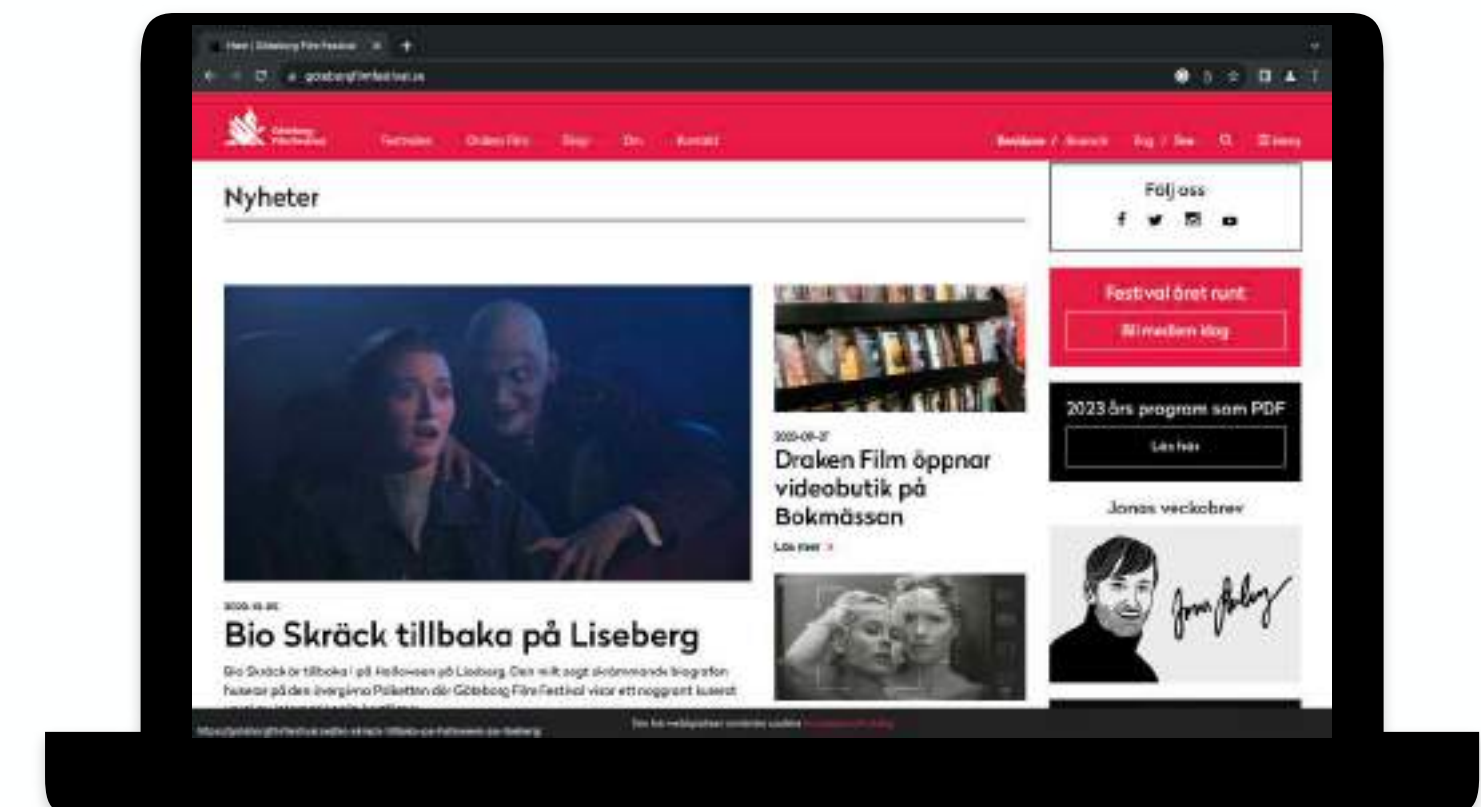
Hem | Göteborg Film Festival

goteborgfilmfestival.se

Göteborg Film Festival

Festivalen Draken Film Stay Om Kontakt

Svenska / English Sök / Sea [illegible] Meny

Nyheter

Följ oss

Festival året runt

Bli medlem idag

2023 års program som PDF

Läs här

Jonas veckobrev

2023-09-27

Draken Film öppnar videobutik på Bokmässan

Läs mer

2023-10-05

Bio Skräck tillbaka på Liseberg

Bio Skräck är tillbaka i på Halloween på Liseberg. Den milt sagt skrämmande biografen huserar på den övergivna Polketten där Göteborg Film Festival visar ett noggrant kurerat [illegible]

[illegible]